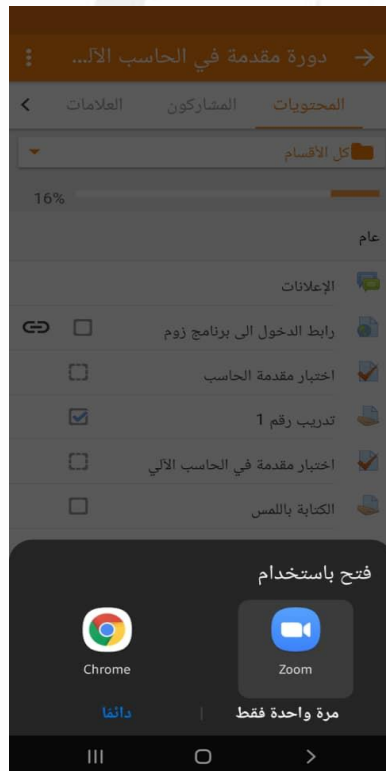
دورة مقدمة في الحاسب الآل...

المحتويات
المشاركون
العلامات

كل الأقسام

16%

عام

الإعلانات

رابط الدخول الى برنامج زوم

اختبار مقدمة الحاسب

تدريب رقم 1

اختبار مقدمة في الحاسب الآلي

الكتابة باللمس

فتح باستخدام

Zoom

Chrome

مرة واحدة فقط

دائمًا